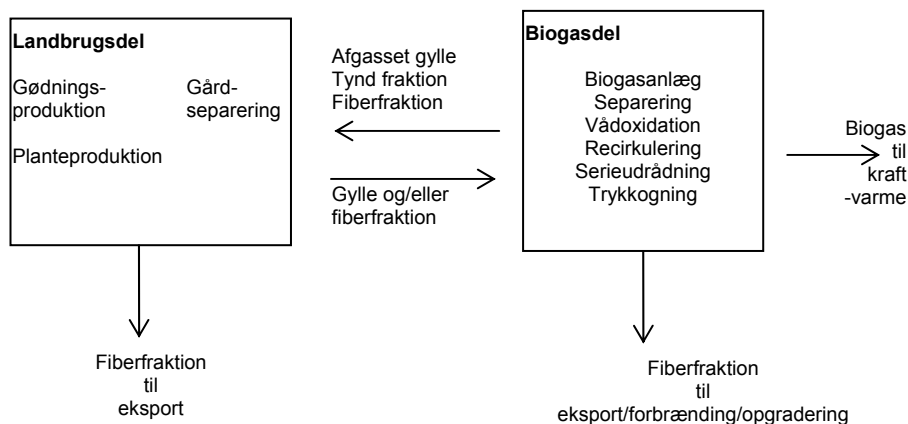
Landbrugsdel

Gødningsproduktion

Gårdseparering

Planteproduktion

Afgasset gylle
Tynd fraktion
Fiberfraktion

Gylle og/eller fiberfraktion

Biogasdel

Biogasanlæg
Separering
Vådoxidation
Recirkulering
Serieudrådning
Trykkogning

Biogas til kraft -varme

Fiberfraktion til eksport

Fiberfraktion til eksport/forbrænding/opgradering